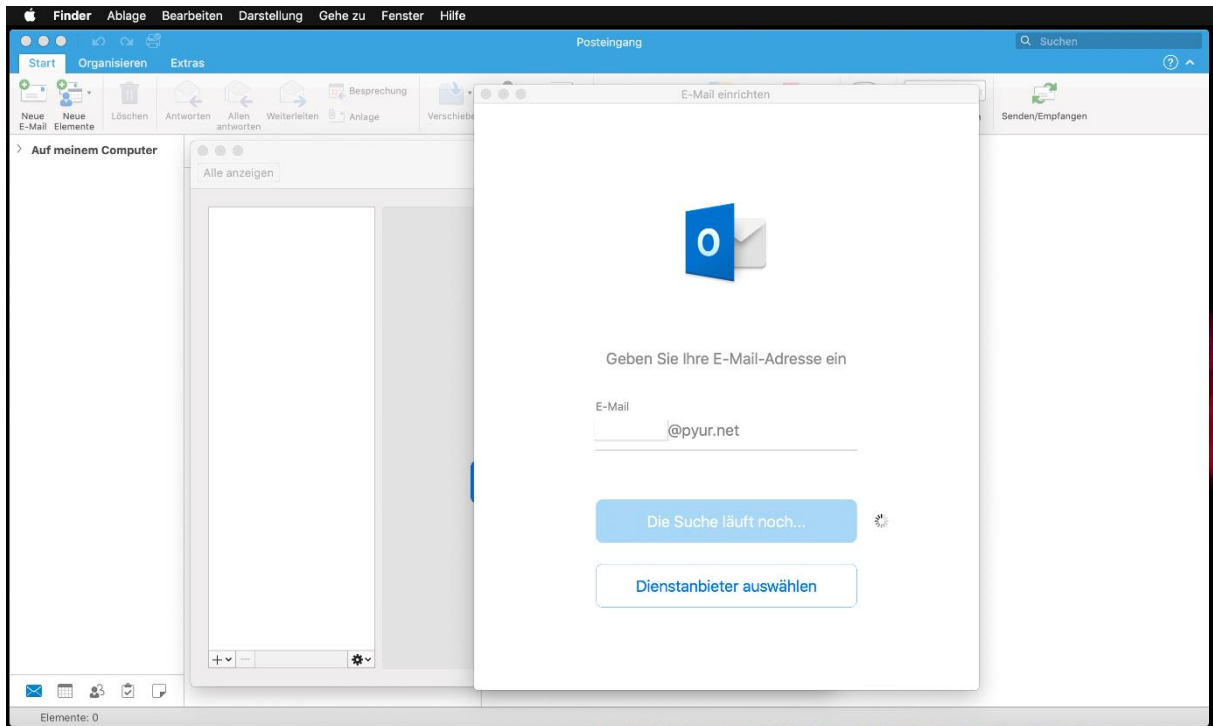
Finder Ablage Bearbeiten Darstellung Gehe zu Fenster Hilfe

Posteingang

Suchen

Start Organisieren Extras

Neue E-Mail Neue Elemente Löschen Antworten Allen antworten Weiterleiten Besprechung Anlage Verschiebe

Senden/Empfangen

Auf meinem Computer

Alle anzeigen

E-Mail einrichten

O

Geben Sie Ihre E-Mail-Adresse ein

E-Mail
@pyur.net

Die Suche läuft noch...

Dienstanbieter auswählen

Elemente: 0